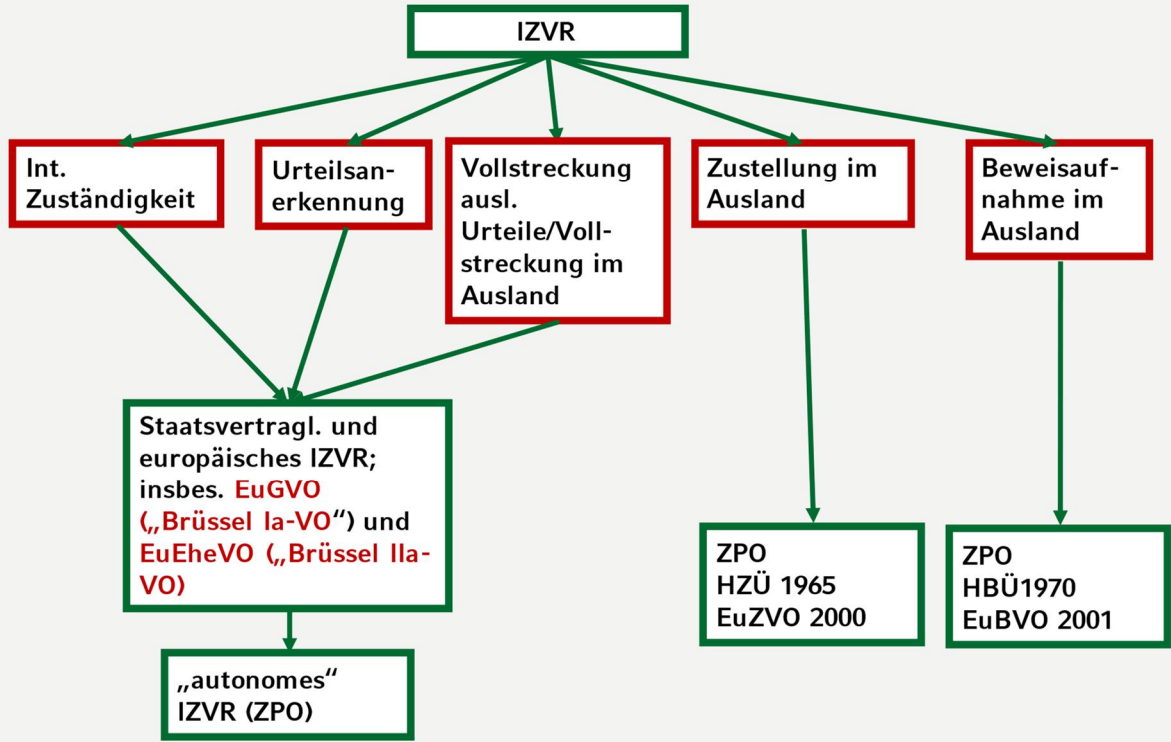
IZVR

Int. Zuständigkeit

Urteilsanerkennung

Vollstreckung ausl. Urteile/Vollstreckung im Ausland

Zustellung im Ausland

Beweisaufnahme im Ausland

Staatsvertragl. und europäisches IZVR; insbes. EuGVO („Brüssel Ia-VO“) und EuEheVO („Brüssel IIa-VO)

„autonomes“ IZVR (ZPO)

ZPO
HZÜ 1965
EuZVO 2000

ZPO
HBÜ1970
EuBVO 2001